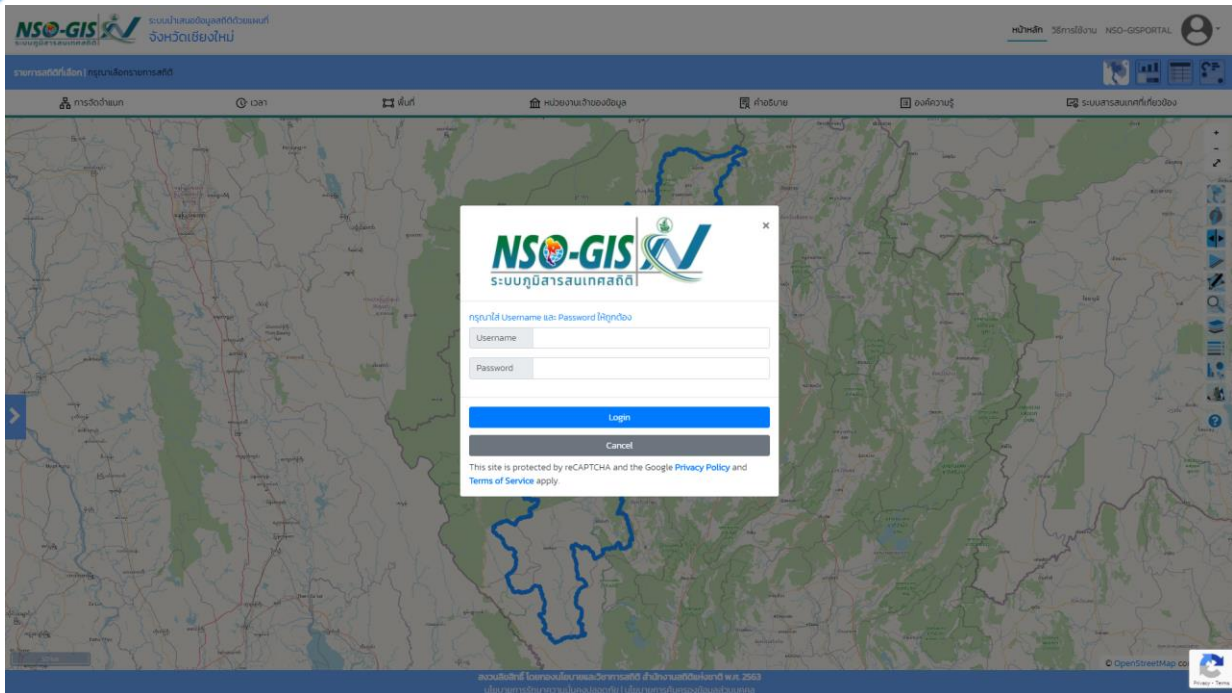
NSO-GIS
ระบบภูมิสารสนเทศสถิติ
ระบบนำเสนอข้อมูลสถิติด้วยแผนที่
จังหวัดเชียงใหม่

หน้าหลัก วิธีการใช้งาน NSO-GISPORTAL

รายการสถิติที่เลือก : กรุณาเลือกรายการสถิติ

การจัดจำแนก เวลา พื้นที่ หน่วยงานเจ้าของข้อมูล คำอธิบาย องค์ความรู้ ระบบสารสนเทศที่เกี่ยวข้อง

NSO-GIS
ระบบภูมิสารสนเทศสถิติ

×

กรุณาใส่ Username และ Password ให้ถูกต้อง

Username

Password

Login

Cancel

This site is protected by reCAPTCHA and the Google Privacy Policy and Terms of Service apply.

© OpenStreetMap co

สงวนลิขสิทธิ์ ไดยกองนโยบายและวิชาการสถิติ สำนักงานสถิติแห่งชาติ พ.ศ. 2563
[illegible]

Privacy - Terms